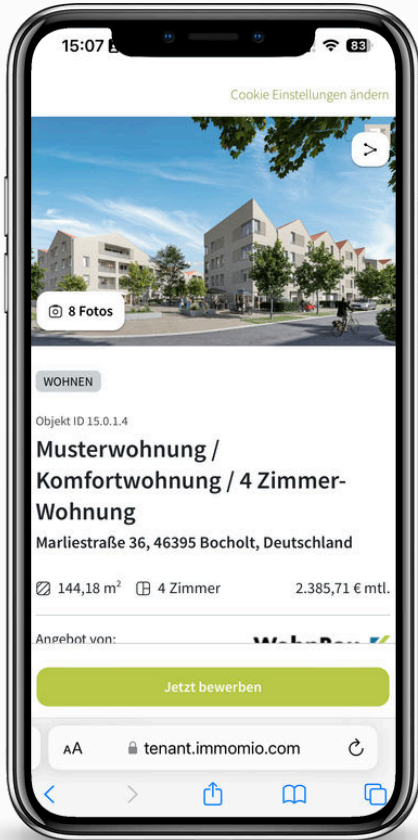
15:07 83

Cookie Einstellungen ändern

8 Fotos

WOHNEN

Objekt ID 15.0.1.4

Musterwohnung / Komfortwohnung / 4 Zimmer-Wohnung

Marliestraße 36, 46395 Bocholt, Deutschland

144,18 m² 4 Zimmer 2.385,71 € mtl.

Angebot von:

Jetzt bewerben

AA tenant.immomio.com